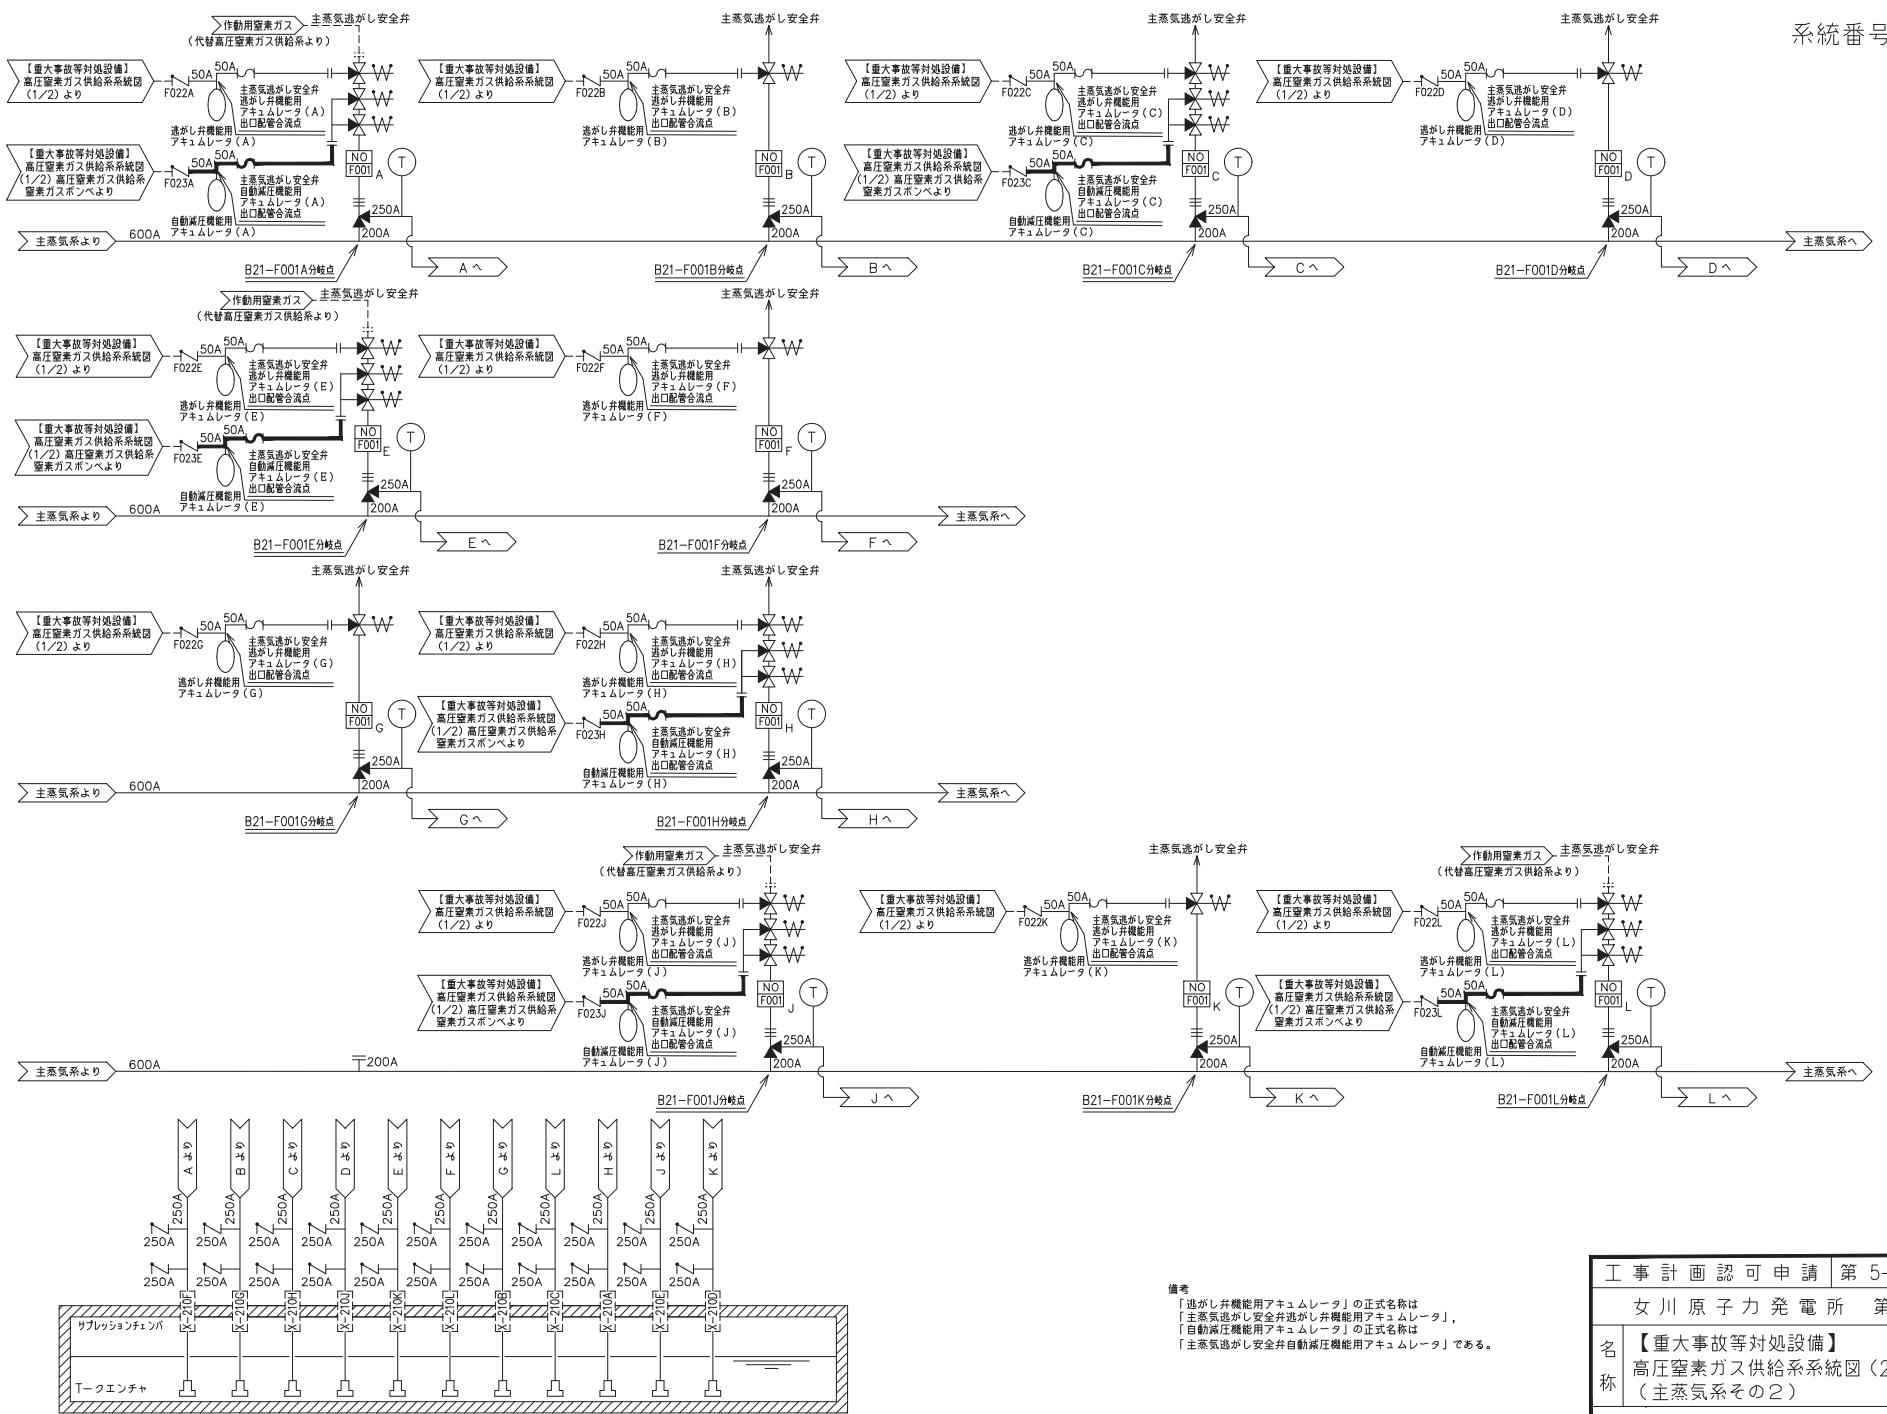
系統番号

作動用窒素ガス
(代替高圧窒素ガス供給系より)
主蒸気逃がし安全弁

【重大事故等対処設備】
高圧窒素ガス供給系系統図
(1/2) より
50A
50A
F022A
主蒸気逃がし安全弁
逃がし弁機能用
アキュムレータ(A)
出口配管合流点
逃がし弁機能用
アキュムレータ(A)

【重大事故等対処設備】
高圧窒素ガス供給系系統図
(1/2) 高圧窒素ガス供給系
窒素ガスボンベより
50A
50A
F023A
主蒸気逃がし安全弁
自動減圧機能用
アキュムレータ(A)
出口配管合流点
自動減圧機能用
アキュムレータ(A)
NO
F001
A
T
250A
200A
主蒸気系より
600A
B21−F001A分岐点
A へ

主蒸気逃がし安全弁
【重大事故等対処設備】
高圧窒素ガス供給系系統図
(1/2) より
50A
50A
F022B
主蒸気逃がし安全弁
逃がし弁機能用
アキュムレータ(B)
出口配管合流点
逃がし弁機能用
アキュムレータ(B)
NO
F001
B
T
250A
200A
B21−F001B分岐点
B へ

主蒸気逃がし安全弁
【重大事故等対処設備】
高圧窒素ガス供給系系統図
(1/2) より
50A
50A
F022C
主蒸気逃がし安全弁
逃がし弁機能用
アキュムレータ(C)
出口配管合流点
逃がし弁機能用
アキュムレータ(C)
【重大事故等対処設備】
高圧窒素ガス供給系系統図
(1/2) 高圧窒素ガス供給系
窒素ガスボンベより
50A
50A
F023C
主蒸気逃がし安全弁
自動減圧機能用
アキュムレータ(C)
出口配管合流点
自動減圧機能用
アキュムレータ(C)
NO
F001
C
T
250A
200A
B21−F001C分岐点
C へ

主蒸気逃がし安全弁
【重大事故等対処設備】
高圧窒素ガス供給系系統図
(1/2) より
50A
50A
F022D
主蒸気逃がし安全弁
逃がし弁機能用
アキュムレータ(D)
出口配管合流点
逃がし弁機能用
アキュムレータ(D)
NO
F001
D
T
250A
200A
B21−F001D分岐点
D へ
主蒸気系へ

作動用窒素ガス
(代替高圧窒素ガス供給系より)
主蒸気逃がし安全弁
【重大事故等対処設備】
高圧窒素ガス供給系系統図
(1/2) より
50A
50A
F022E
主蒸気逃がし安全弁
逃がし弁機能用
アキュムレータ(E)
出口配管合流点
逃がし弁機能用
アキュムレータ(E)
【重大事故等対処設備】
高圧窒素ガス供給系系統図
(1/2) 高圧窒素ガス供給系
窒素ガスボンベより
50A
50A
F023E
主蒸気逃がし安全弁
自動減圧機能用
アキュムレータ(E)
出口配管合流点
自動減圧機能用
アキュムレータ(E)
NO
F001
E
T
250A
200A
主蒸気系より
600A
B21−F001E分岐点
E へ

主蒸気逃がし安全弁
【重大事故等対処設備】
高圧窒素ガス供給系系統図
(1/2) より
50A
50A
F022F
主蒸気逃がし安全弁
逃がし弁機能用
アキュムレータ(F)
出口配管合流点
逃がし弁機能用
アキュムレータ(F)
NO
F001
F
T
250A
200A
B21−F001F分岐点
F へ
主蒸気系へ

主蒸気逃がし安全弁
【重大事故等対処設備】
高圧窒素ガス供給系系統図
(1/2) より
50A
50A
F022G
主蒸気逃がし安全弁
逃がし弁機能用
アキュムレータ(G)
出口配管合流点
逃がし弁機能用
アキュムレータ(G)
NO
F001
G
T
250A
200A
主蒸気系より
600A
B21−F001G分岐点
G へ

主蒸気逃がし安全弁
【重大事故等対処設備】
高圧窒素ガス供給系系統図
(1/2) より
50A
50A
F022H
主蒸気逃がし安全弁
逃がし弁機能用
アキュムレータ(H)
出口配管合流点
逃がし弁機能用
アキュムレータ(H)
【重大事故等対処設備】
高圧窒素ガス供給系系統図
(1/2) 高圧窒素ガス供給系
窒素ガスボンベより
50A
50A
F023H
主蒸気逃がし安全弁
自動減圧機能用
アキュムレータ(H)
出口配管合流点
自動減圧機能用
アキュムレータ(H)
NO
F001
H
T
250A
200A
B21−F001H分岐点
H へ
主蒸気系へ

作動用窒素ガス
(代替高圧窒素ガス供給系より)
主蒸気逃がし安全弁
【重大事故等対処設備】
高圧窒素ガス供給系系統図
(1/2) より
50A
50A
F022J
主蒸気逃がし安全弁
逃がし弁機能用
アキュムレータ(J)
出口配管合流点
逃がし弁機能用
アキュムレータ(J)
【重大事故等対処設備】
高圧窒素ガス供給系系統図
(1/2) 高圧窒素ガス供給系
窒素ガスボンベより
50A
50A
F023J
主蒸気逃がし安全弁
自動減圧機能用
アキュムレータ(J)
出口配管合流点
自動減圧機能用
アキュムレータ(J)
NO
F001
J
T
250A
200A
主蒸気系より
600A
200A
B21−F001J分岐点
J へ

主蒸気逃がし安全弁
【重大事故等対処設備】
高圧窒素ガス供給系系統図
(1/2) より
50A
50A
F022K
主蒸気逃がし安全弁
逃がし弁機能用
アキュムレータ(K)
出口配管合流点
逃がし弁機能用
アキュムレータ(K)
NO
F001
K
T
250A
200A
B21−F001K分岐点
K へ

作動用窒素ガス
(代替高圧窒素ガス供給系より)
主蒸気逃がし安全弁
【重大事故等対処設備】
高圧窒素ガス供給系系統図
(1/2) より
50A
50A
F022L
主蒸気逃がし安全弁
逃がし弁機能用
アキュムレータ(L)
出口配管合流点
逃がし弁機能用
アキュムレータ(L)
【重大事故等対処設備】
高圧窒素ガス供給系系統図
(1/2) 高圧窒素ガス供給系
窒素ガスボンベより
50A
50A
F023L
主蒸気逃がし安全弁
自動減圧機能用
アキュムレータ(L)
出口配管合流点
自動減圧機能用
アキュムレータ(L)
NO
F001
L
T
250A
200A
B21−F001L分岐点
L へ
主蒸気系へ

Aより Bより Cより Dより Eより Fより Gより Lより Hより Jより Kより
250A 250A 250A 250A 250A 250A 250A 250A 250A 250A 250A
250A 250A 250A 250A 250A 250A 250A 250A 250A 250A 250A
250A 250A 250A 250A 250A 250A 250A 250A 250A 250A 250A
X−210F X−210G X−210H X−210J X−210K X−210L X−210B X−210C X−210A X−210E X−210D
サプレッションチェンバ
T−クエンチャ

備考
「逃がし弁機能用アキュムレータ」の正式名称は
「主蒸気逃がし安全弁逃がし弁機能用アキュムレータ」,
「自動減圧機能用アキュムレータ」の正式名称は
「主蒸気逃がし安全弁自動減圧機能用アキュムレータ」である。

| 工事計画認可申請 | 第 5-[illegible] |
|---|---|
| 女川原子力発電所 第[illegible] | |
| 名称 | 【重大事故等対処設備】 高圧窒素ガス供給系系統図(2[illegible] (主蒸気系その2) |